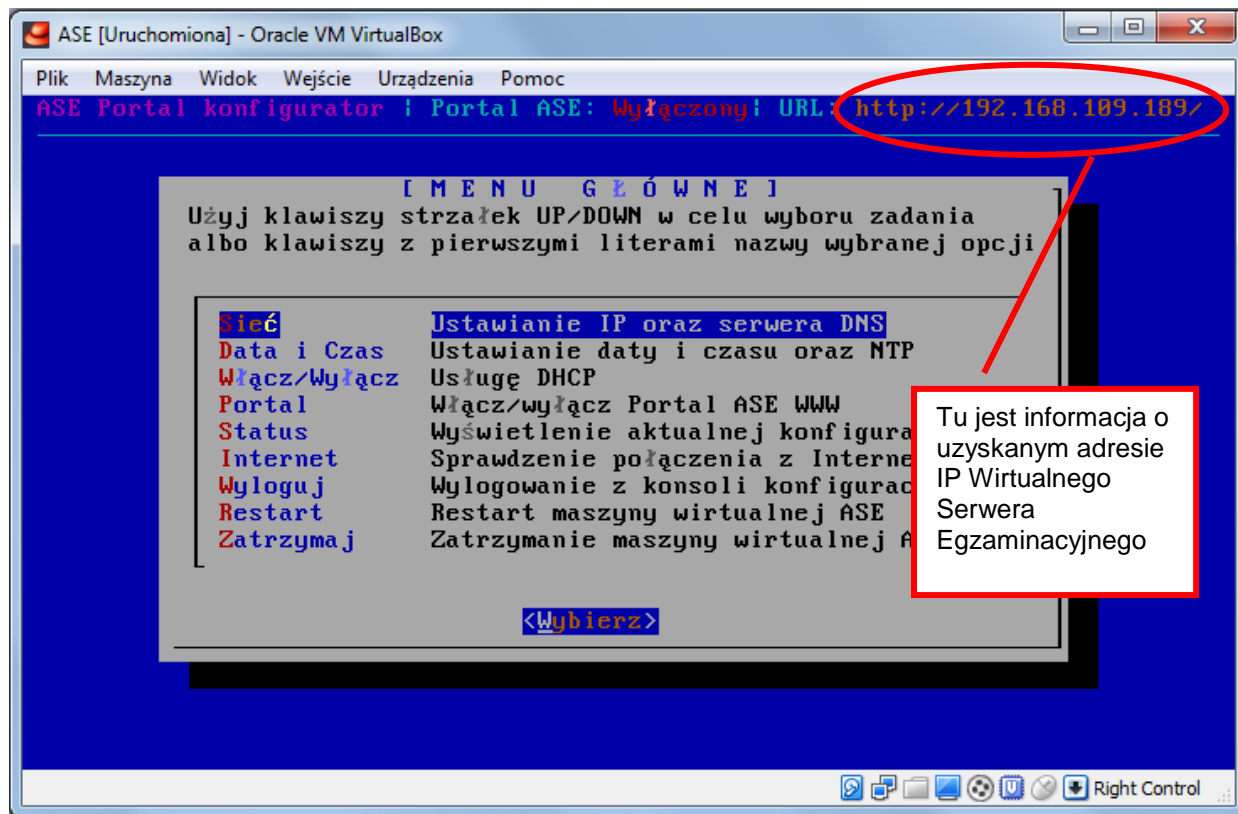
ASE [Uruchomiona] - Oracle VM VirtualBox

Plik Maszyna Widok Wejście Urządzenia Pomoc

ASE Portal konfigurator | Portal ASE: Wyłączony| URL: http://192.168.109.189/

[ M E N U G Ł Ó W N E ]

Użyj klawiszy strzałek UP/DOWN w celu wyboru zadania albo klawiszy z pierwszymi literami nazwy wybranej opcji

| | |
|---|---|
| Sieć | Ustawianie IP oraz serwera DNS |
| Data i Czas | Ustawianie daty i czasu oraz NTP |
| Włącz/Wyłącz | Usługę DHCP |
| Portal | Włącz/wyłącz Portal ASE WWW |
| Status | Wyświetlenie aktualnej konfigura |
| Internet | Sprawdzenie połączenia z Interne |
| Wyloguj | Wylogowanie z konsoli konfigurac |
| Restart | Restart maszyny wirtualnej ASE |
| Zatrzymaj | Zatrzymanie maszyny wirtualnej A |

<Wybierz>

Tu jest informacja o uzyskanym adresie IP Wirtualnego Serwera Egzaminacyjnego

Right Control